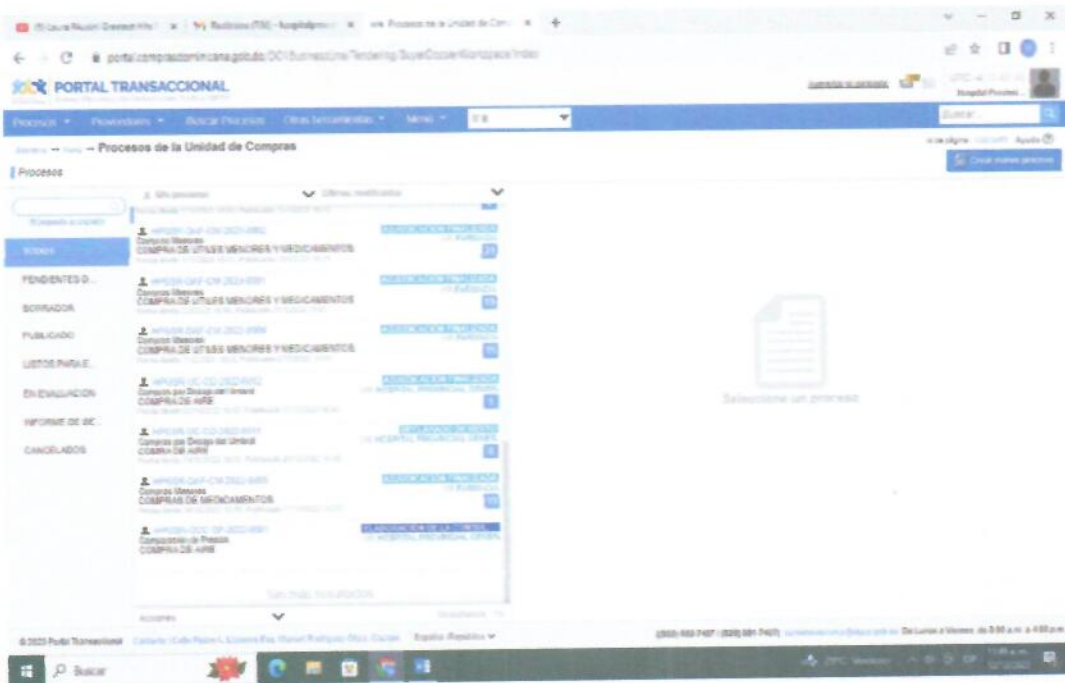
portal.comprasdominicana.gob.do

PORTAL TRANSACCIONAL

Procesos ▾ Proveedores ▾ Buscar Procesos Otras herramientas ▾ Menú ▾

Buscar...

→ Procesos de la Unidad de Compras

Procesos

Crear nuevo proceso

TODOS

PENDIENTES D...

BORRADOR

PUBLICADO

LISTOS PARA E...

EN EVALUACION

INFORME DE DE...

CANCELADOS

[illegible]
Compras Menores
COMPRA DE UTILES MENORES Y MEDICAMENTOS

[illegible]
Compras Menores
COMPRA DE UTILES MENORES Y MEDICAMENTOS

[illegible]
Compras Menores
COMPRA DE UTILES MENORES Y MEDICAMENTOS

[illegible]
Compras por Debajo del Umbral
COMPRA DE AIRE

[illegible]
Compras por Debajo del Umbral
COMPRA DE AIRE

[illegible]
Compras Menores
COMPRAS DE MEDICAMENTOS

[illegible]
Comparación de Precios
COMPRA DE AIRE

Seleccione un proceso

Acciones

© 2023 Portal Transaccional

Buscar